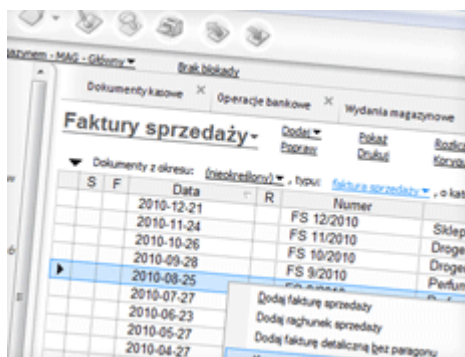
agazynem - MAG - Główny ▾

Brak blokady

Dokumenty kasowe ×

Operacje bankowe ×

Wydania magazynowe

Faktury sprzedaży ▾

Dodaj ▾

Popraw

Pokaż

Drukuj

Rozlic

Koryg

▼ Dokumenty z okresu: (nieokreślony) ▾, typu: faktura sprzedaży ▾, o kat

| | S | F | Data | R | Numer | |
|---|---|---|---|---|---|---|
| | | | 2010-12-21 | | FS 12/2010 | |
| | | | 2010-11-24 | | FS 11/2010 | Sklep |
| | | | 2010-10-26 | | FS 10/2010 | Droge |
| | | | 2010-09-28 | | FS 9/2010 | Droge |
| ▶ | | | 2010-08-25 | | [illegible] | Perfum |
| | | | 2010-07-27 | | | |
| | | | 2010-06-23 | | | |
| | | | 2010-05-27 | | | |
| | | | 2010-04-27 | | | |

Dodaj fakturę sprzedaży

Dodaj rachunek sprzedaży

Dodaj fakturę detaliczną bez paragonu